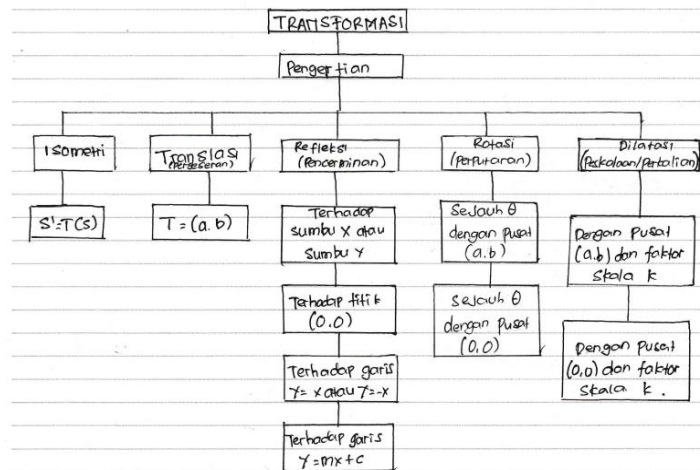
TRANSFORMASI

Pengertian

Isometri

$S' = T(S)$

Translasi (Pergeseran)

$T = (a.b)$

Refleksi (Pencerminan)

Terhadap sumbu X atau sumbu Y

Terhadap titik (0.0)

Terhadap garis $Y = x$ atau $Y = -x$

Terhadap garis $Y = mx + c$

Rotasi (Perputaran)

Sejauh $\theta$ dengan pusat (a.b)

Sejauh $\theta$ dengan pusat (0.0)

Dilatasi (Penskalaan/Perkalian)

Dengan Pusat (a.b) dan faktor skala k

Dengan Pusat (0,0) dan faktor skala k.